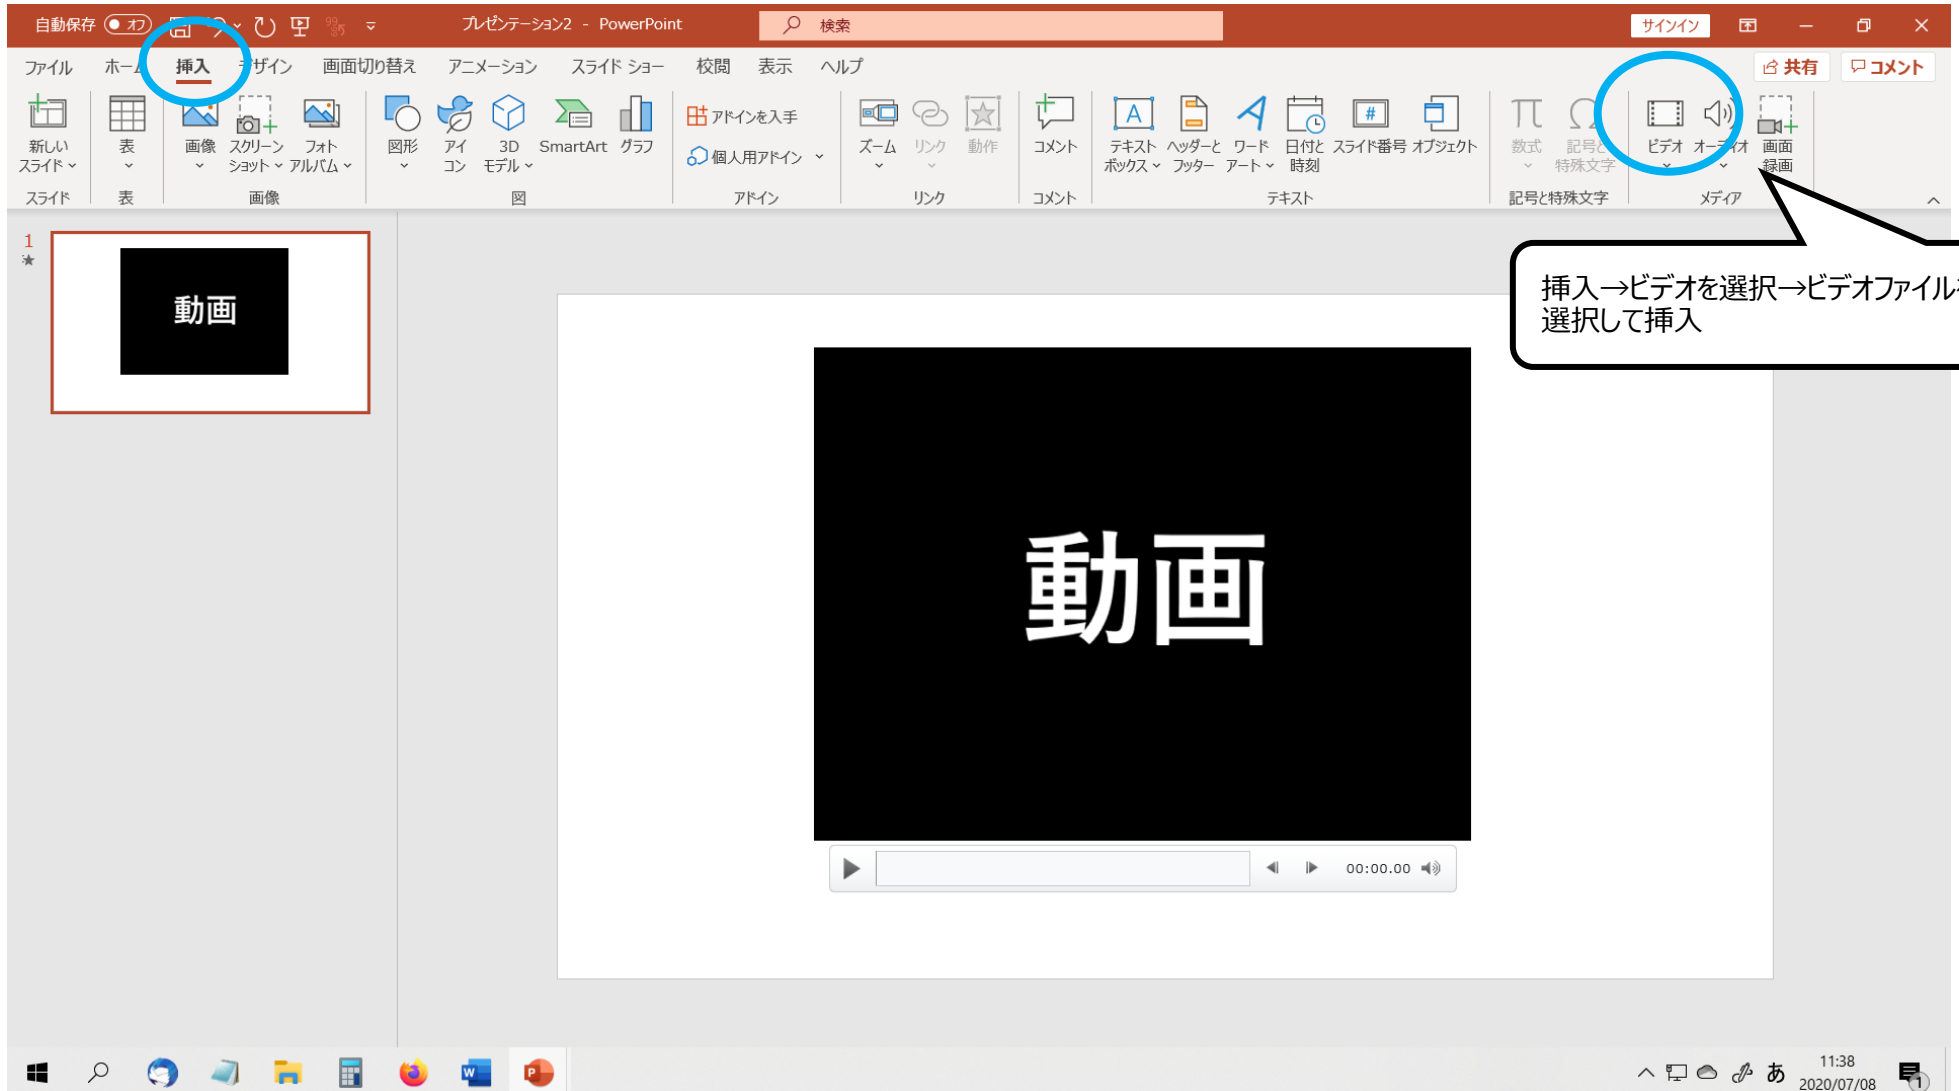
自動保存 オフ プレゼンテーション2 - PowerPoint 検索 サインイン

ファイル ホーム 挿入 デザイン 画面切り替え アニメーション スライド ショー 校閲 表示 ヘルプ 共有 コメント

新しいスライド 表 画像 スクリーンショット フォトアルバム 図形 アイコン 3Dモデル SmartArt グラフ アドインを入手 個人用アドイン ズーム リンク 動作 コメント テキストボックス ヘッダーとフッター ワードアート 日付と時刻 スライド番号 オブジェクト 数式 記号と特殊文字 ビデオ オーディオ 画面録画

スライド 表 画像 図 アドイン リンク コメント テキスト 記号と特殊文字 メディア

1

動画

挿入→ビデオを選択→ビデオファイル
選択して挿入

動画

00:00.00

11:38
2020/07/08